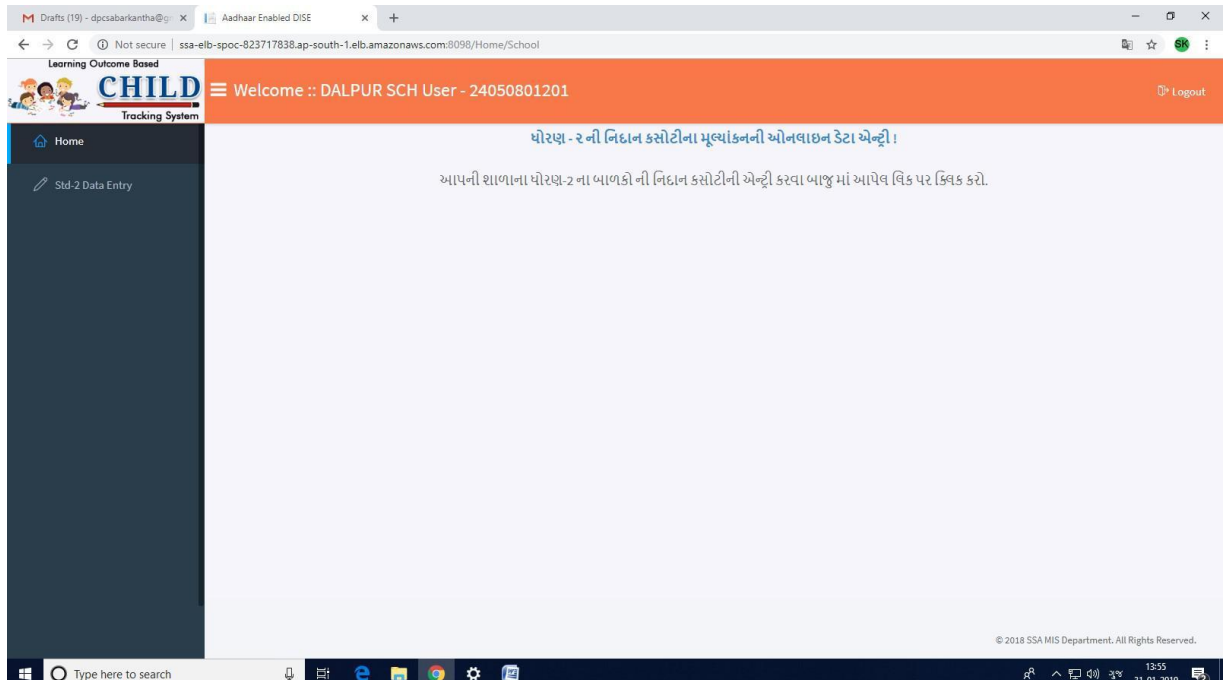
M Drafts (19) - dpcsabarkantha@g ×
Aadhaar Enabled DISE ×
+

Not secure | ssa-elb-spoc-823717838.ap-south-1.elb.amazonaws.com:8098/Home/School

SK

Learning Outcome Based
CHILD
Tracking System

Welcome :: DALPUR SCH User - 24050801201

Logout

Home

Std-2 Data Entry

ધોરણ - ૨ ની નિદાન કસોટીના મૂલ્યાંકનની ઓનલાઇન ડેટા એન્ટ્રી !

આપની શાળાના ધોરણ-2 ના બાળકો ની નિદાન કસોટીની એન્ટ્રી કરવા બાજુ માં આપેલ લિંક પર ક્લિક કરો.

© 2018 SSA MIS Department. All Rights Reserved.

Type here to search

ગુજ
13:55
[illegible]